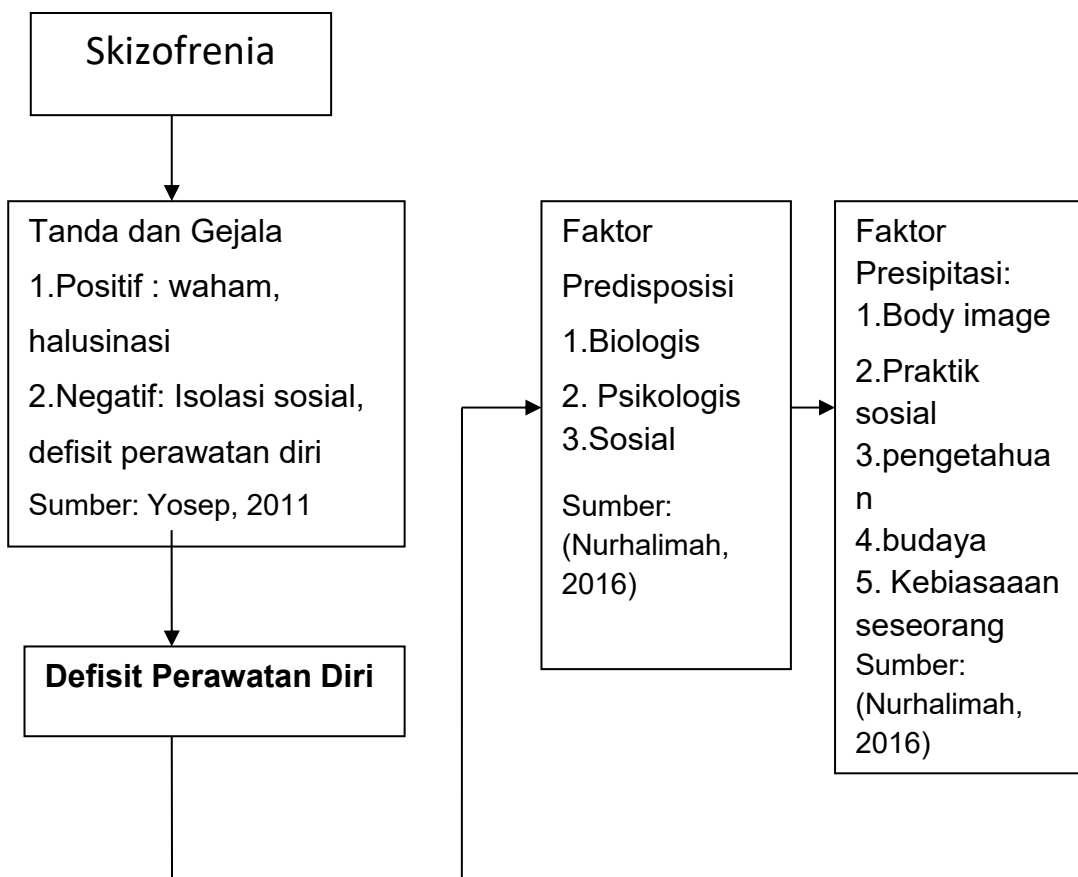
Skizofrenia

Tanda dan Gejala
1.Positif : waham, halusinasi
2.Negatif: Isolasi sosial, defisit perawatan diri
Sumber: Yosep, 2011

Defisit Perawatan Diri

Faktor Predisposisi
1.Biologis
2. Psikologis
3.Sosial
Sumber: (Nurhalimah, 2016)

Faktor Presipitasi:
1.Body image
2.Praktik sosial
3.pengetahua n
4.budaya
5. Kebiasaaan seseorang
Sumber: (Nurhalimah, 2016)